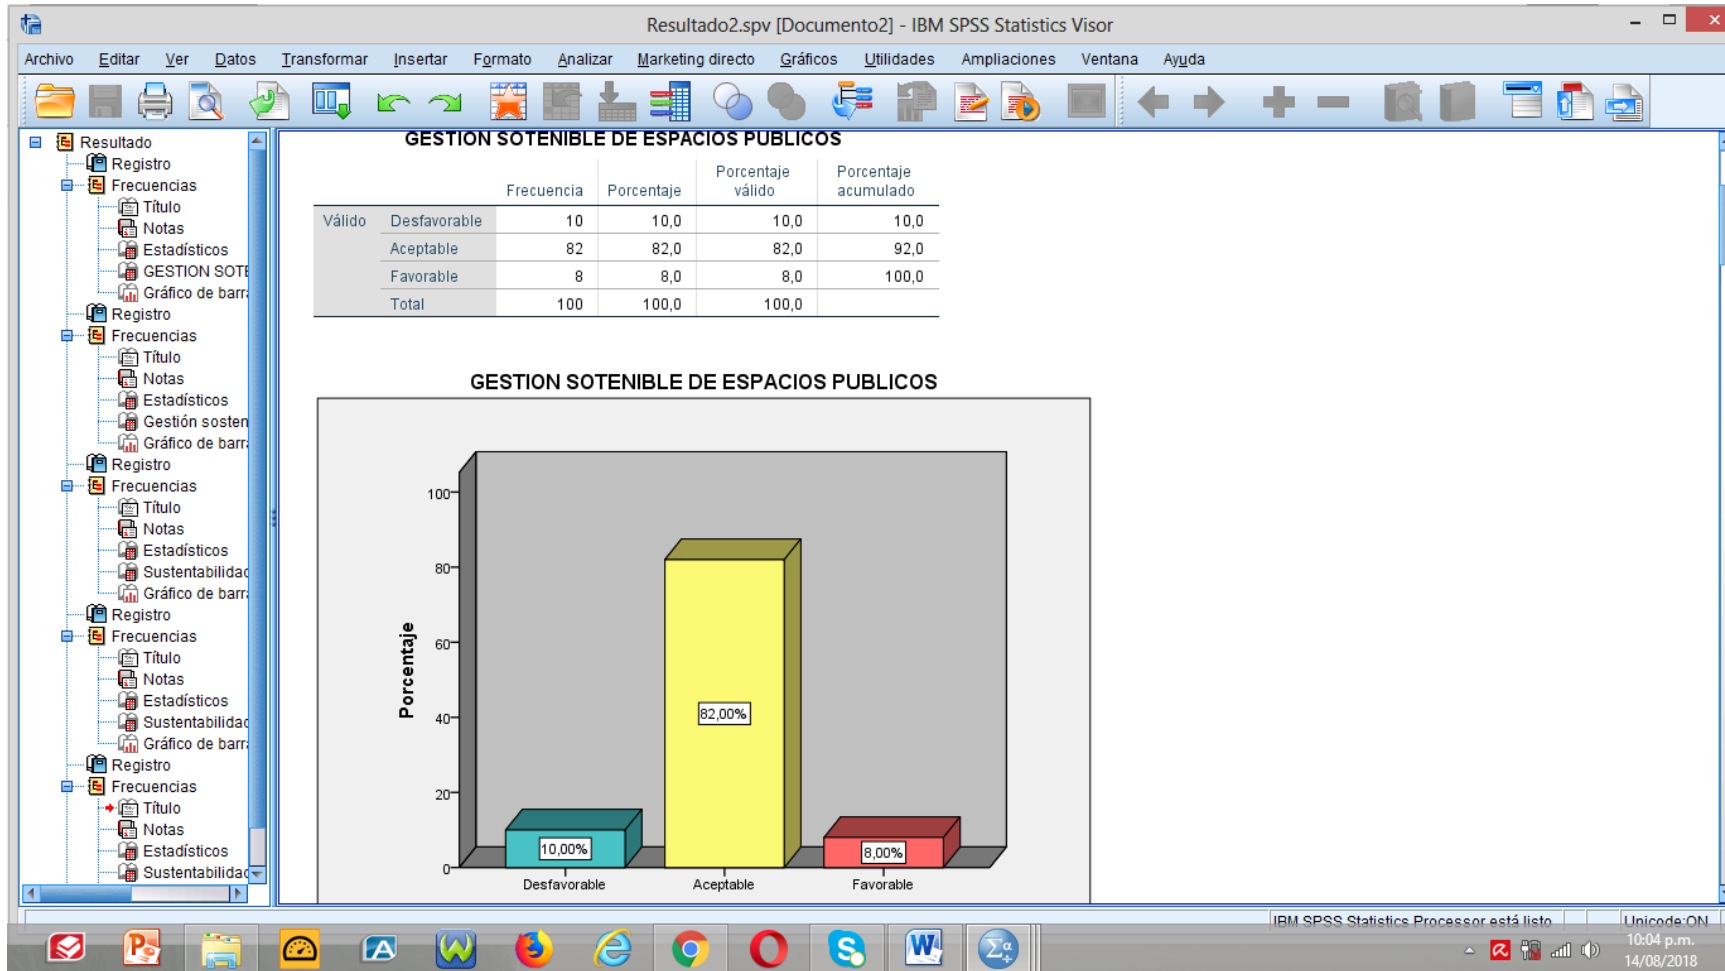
Resultado2.spv [Documento2] - IBM SPSS Statistics Visor

Archivo Editar Ver Datos Transformar Insertar Formato Analizar Marketing directo Gráficos Utilidades Ampliaciones Ventana Ayuda

Resultado
Registro
Frecuencias
Título
Notas
Estadísticos
GESTION SOTE
Gráfico de barr
Registro
Frecuencias
Título
Notas
Estadísticos
Gestión sosten
Gráfico de barr
Registro
Frecuencias
Título
Notas
Estadísticos
Sustentabilidad
Gráfico de barr
Registro
Frecuencias
Título
Notas
Estadísticos
Sustentabilidad
Gráfico de barr
Registro
Frecuencias
Título
Notas
Estadísticos
Sustentabilidad

GESTION SOTENIBLE DE ESPACIOS PUBLICOS

| | | Frecuencia | Porcentaje | Porcentaje válido | Porcentaje acumulado |
|---|---|---|---|---|---|
| Válido | Desfavorable | 10 | 10,0 | 10,0 | 10,0 |
| | Aceptable | 82 | 82,0 | 82,0 | 92,0 |
| | Favorable | 8 | 8,0 | 8,0 | 100,0 |
| | Total | 100 | 100,0 | 100,0 | |

GESTION SOTENIBLE DE ESPACIOS PUBLICOS

Porcentaje
100
80
60
40
20
0
10,00%
82,00%
8,00%
Desfavorable
Aceptable
Favorable

IBM SPSS Statistics Processor está listo
Unicode:ON
10:04 p.m.
14/08/2018